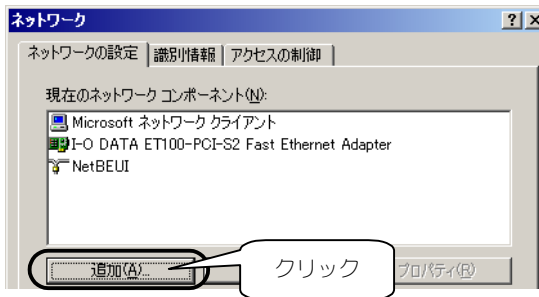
ネットワーク
?
×
ネットワークの設定
識別情報
アクセスの制御
現在のネットワーク コンポーネント(N):
Microsoft ネットワーク クライアント
I-O DATA ET100-PCI-S2 Fast Ethernet Adapter
NetBEUI
追加(A)...
クリック
プロパティ(R)